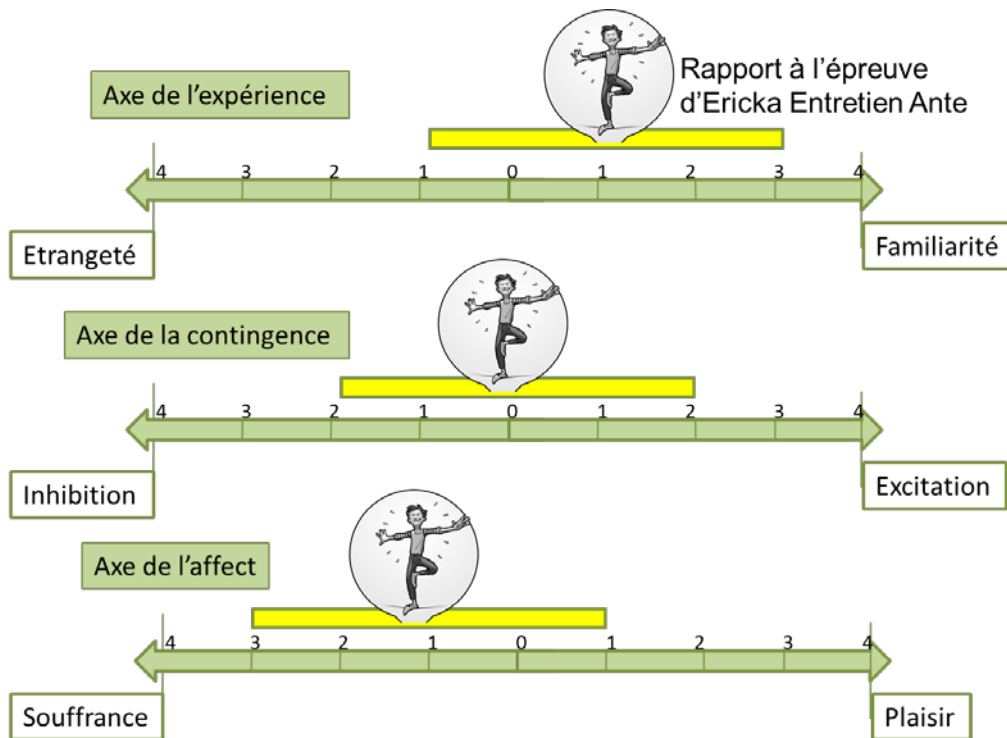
Rapport à l'épreuve d'Ericka Entretien Ante

Axe de l'expérience

4 3 2 1 0 1 2 3 4

Etrangeté

Familiarité

Axe de la contingence

4 3 2 1 0 1 2 3 4

Inhibition

Excitation

Axe de l'affect

4 3 2 1 0 1 2 3 4

Souffrance

Plaisir